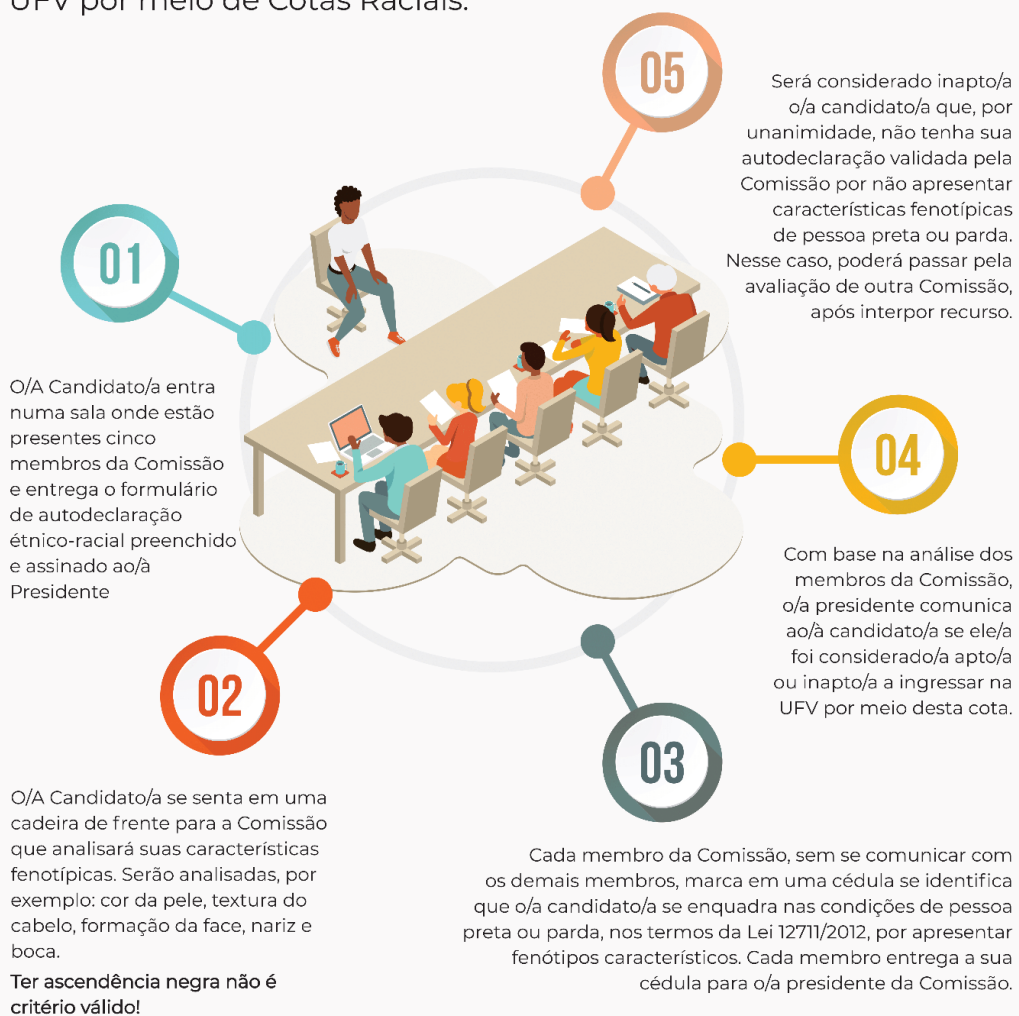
UFV por meio de Cotas Raciais.

01

O/A Candidato/a entra numa sala onde estão presentes cinco membros da Comissão e entrega o formulário de autodeclaração étnico-racial preenchido e assinado ao/à Presidente

02

O/A Candidato/a se senta em uma cadeira de frente para a Comissão que analisará suas características fenotípicas. Serão analisadas, por exemplo: cor da pele, textura do cabelo, formação da face, nariz e boca.

Ter ascendência negra não é critério válido!

03

Cada membro da Comissão, sem se comunicar com os demais membros, marca em uma cédula se identifica que o/a candidato/a se enquadra nas condições de pessoa preta ou parda, nos termos da Lei 12711/2012, por apresentar fenótipos característicos. Cada membro entrega a sua cédula para o/a presidente da Comissão.

04

Com base na análise dos membros da Comissão, o/a presidente comunica ao/à candidato/a se ele/a foi considerado/a apto/a ou inapto/a a ingressar na UFV por meio desta cota.

05

Será considerado inapto/a o/a candidato/a que, por unanimidade, não tenha sua autodeclaração validada pela Comissão por não apresentar características fenotípicas de pessoa preta ou parda. Nesse caso, poderá passar pela avaliação de outra Comissão, após interpor recurso.